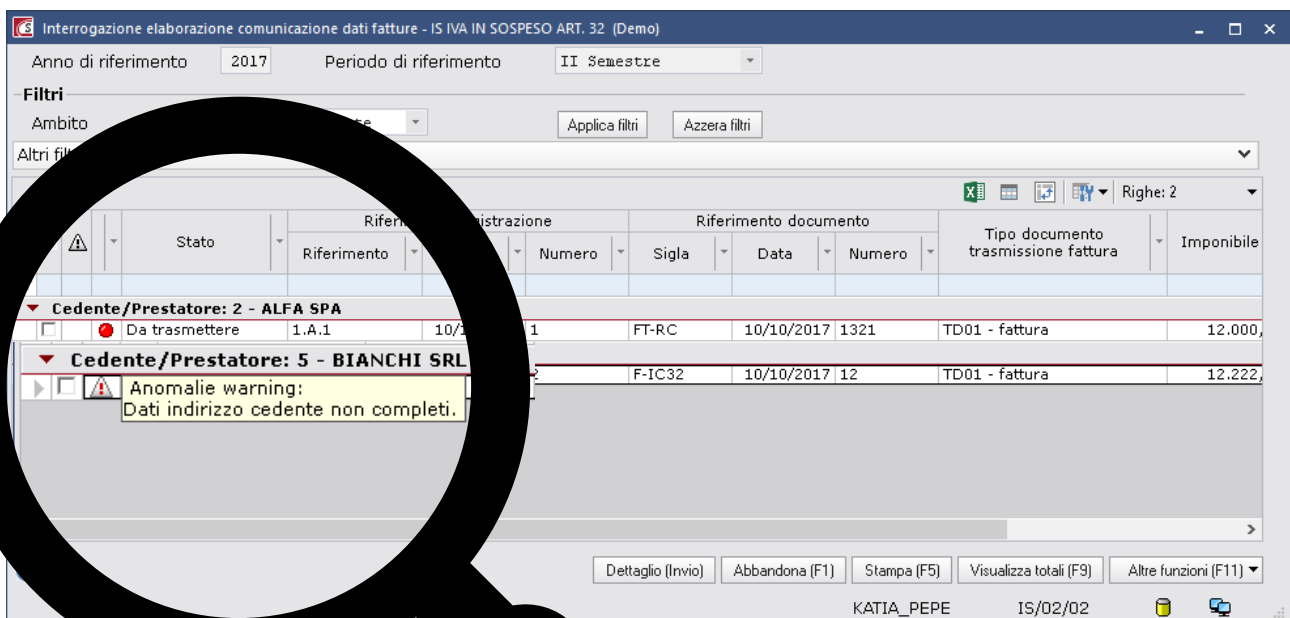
Interrogazione elaborazione comunicazione dati fatture - IS IVA IN SOSPESO ART. 32 (Demo)

Anno di riferimento 2017 Periodo di riferimento II Semestre

Filtri

Ambito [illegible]te

Applica filtri Azzera filtri

Altri fil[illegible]

Righe: 2

| | | Stato | Riferi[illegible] | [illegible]istrazione | | Riferimento documento | | | Tipo documento trasmissione fattura | Imponibile |
|---|---|---|---|---|---|---|---|---|---|---|
| | | | Riferimento | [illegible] | Numero | Sigla | Data | Numero | | |

Cedente/Prestatore: 2 - ALFA SPA

| | | Da trasmettere | 1.A.1 | 10/1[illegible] | 1 | FT-RC | 10/10/2017 | 1321 | TD01 - fattura | 12.000, |
|---|---|---|---|---|---|---|---|---|---|---|

Cedente/Prestatore: 5 - BIANCHI SRL

| | | | | | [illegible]2 | F-IC32 | 10/10/2017 | 12 | TD01 - fattura | 12.222, |
|---|---|---|---|---|---|---|---|---|---|---|

Anomalie warning:
Dati indirizzo cedente non completi.

Dettaglio (Invio) Abbandona (F1) Stampa (F5) Visualizza totali (F9) Altre funzioni (F11)

KATIA_PEPE IS/02/02